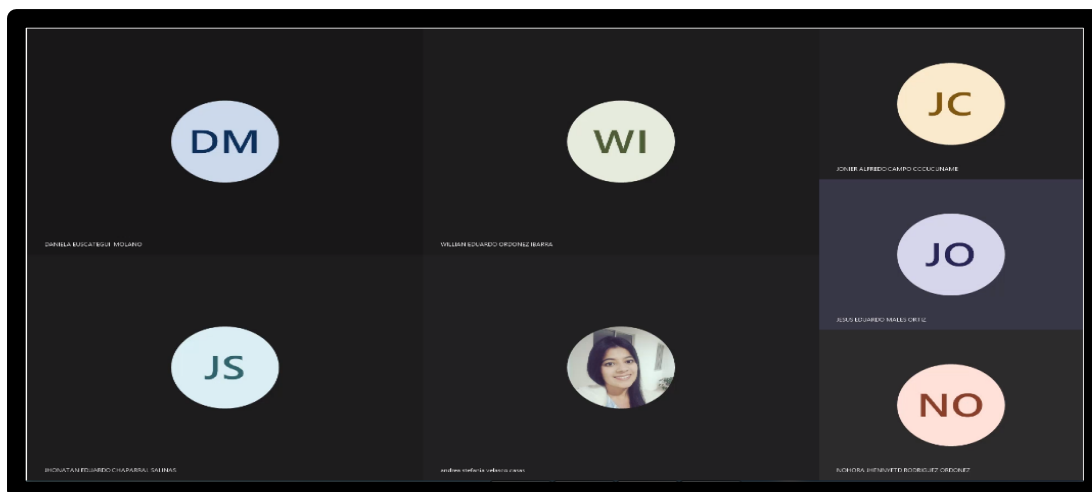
DM

DANIELA EUSCATEGUI MOLANO

WI

WILLIAM EDUARDO ORDOÑEZ IBARRA

JC

JONIER ALFREDO CAMPO CCOLCUNAME

JO

JESUS EDUARDO MALES ORTIZ

JS

JHONATAN EDUARDO CHAPARRAL SALINAS

andrea stefania velasco cerón

NO

NOHORA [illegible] RODRIGUEZ ORDOÑEZ